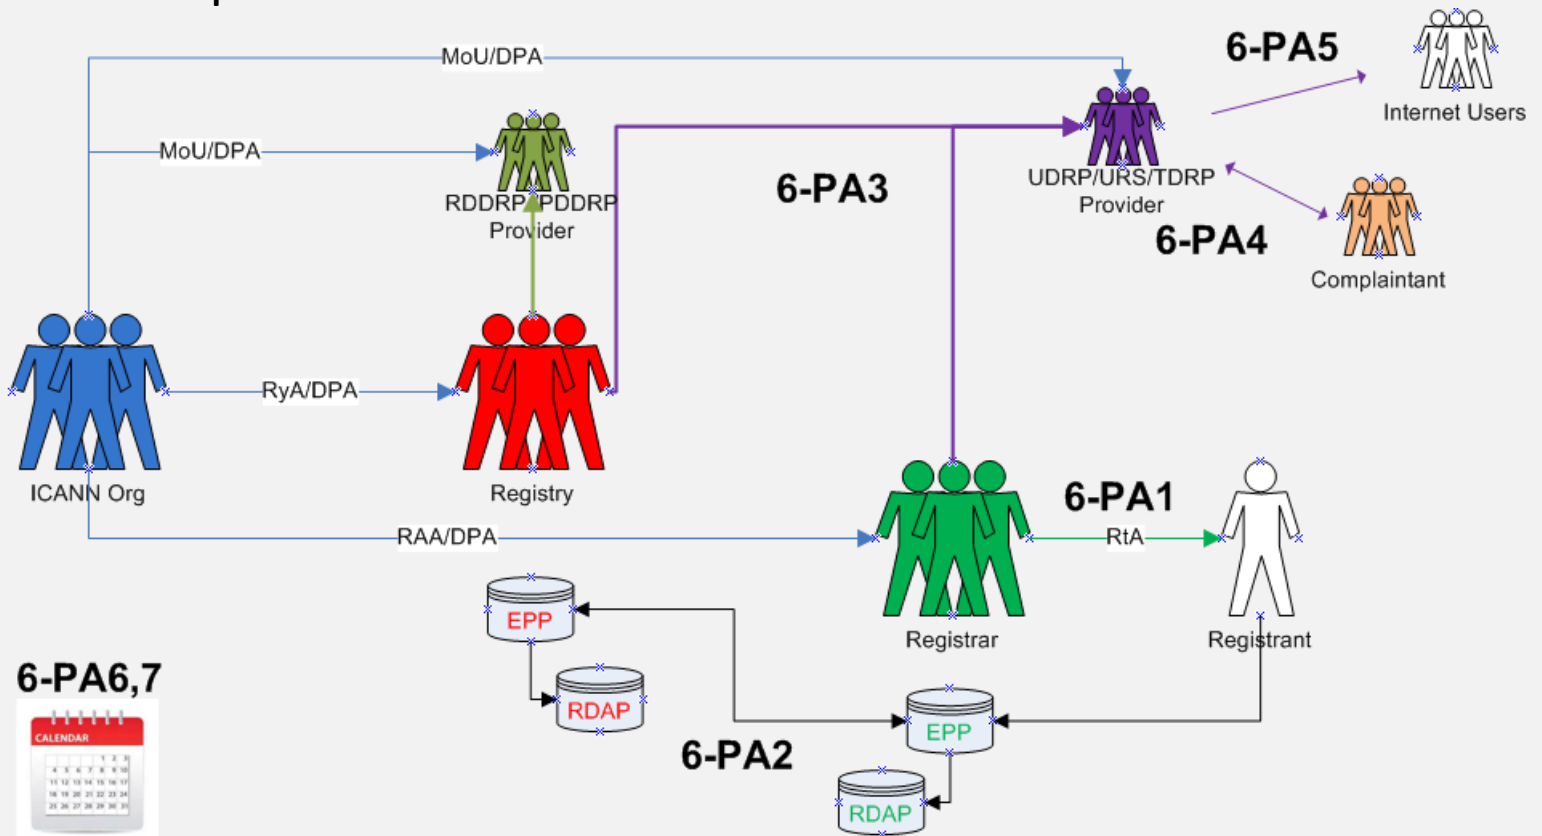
MoU/DPA

MoU/DPA

RDDRP/PDDRP Provider

6-PA3

UDRP/URS/TDRP Provider

6-PA5

Internet Users

6-PA4

Complaintant

RyA/DPA

ICANN Org

Registry

6-PA1

RtA

RAA/DPA

Registrar

Registrant

EPP

RDAP

6-PA6,7

CALENDAR

EPP

6-PA2

RDAP